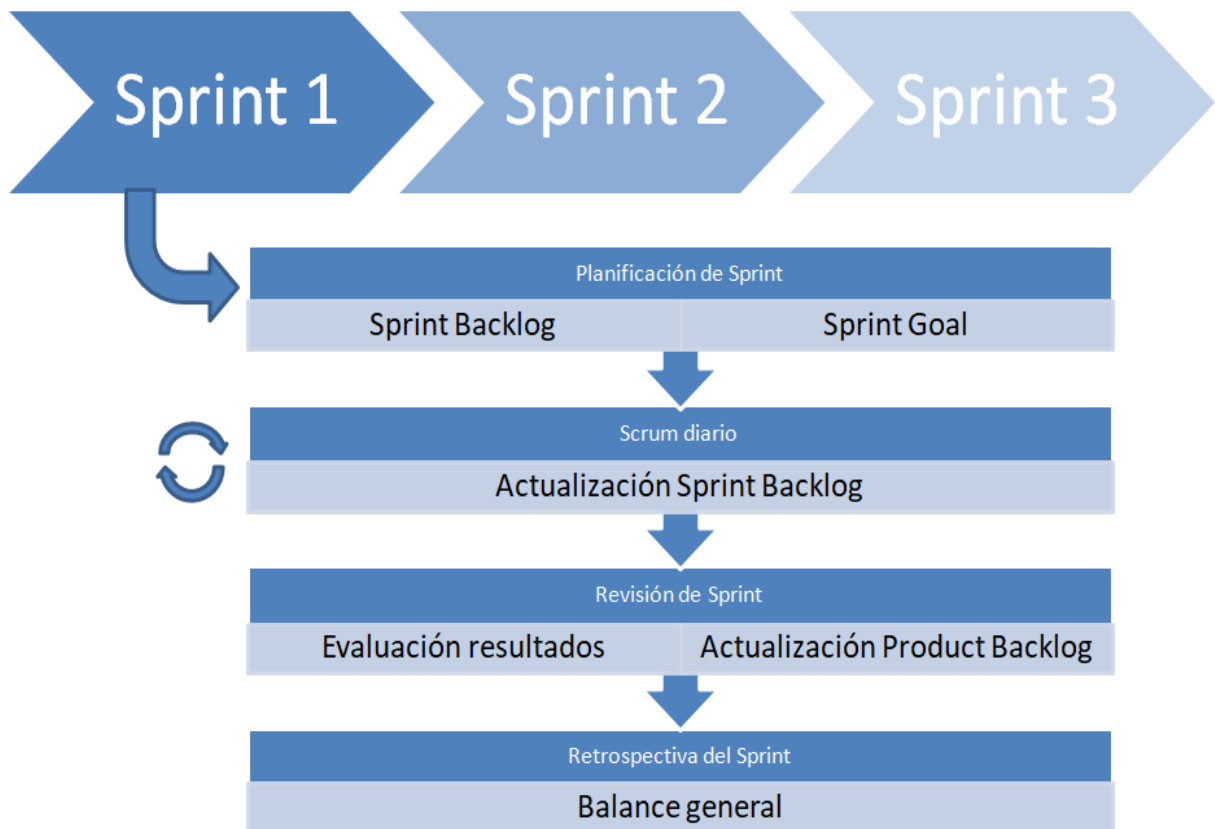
Sprint 1

Sprint 2

Sprint 3

Planificación de Sprint

| Sprint Backlog | Sprint Goal |
|---|---|

Scrum diario

Actualización Sprint Backlog

Revisión de Sprint

| Evaluación resultados | Actualización Product Backlog |
|---|---|

Retrospectiva del Sprint

Balance general